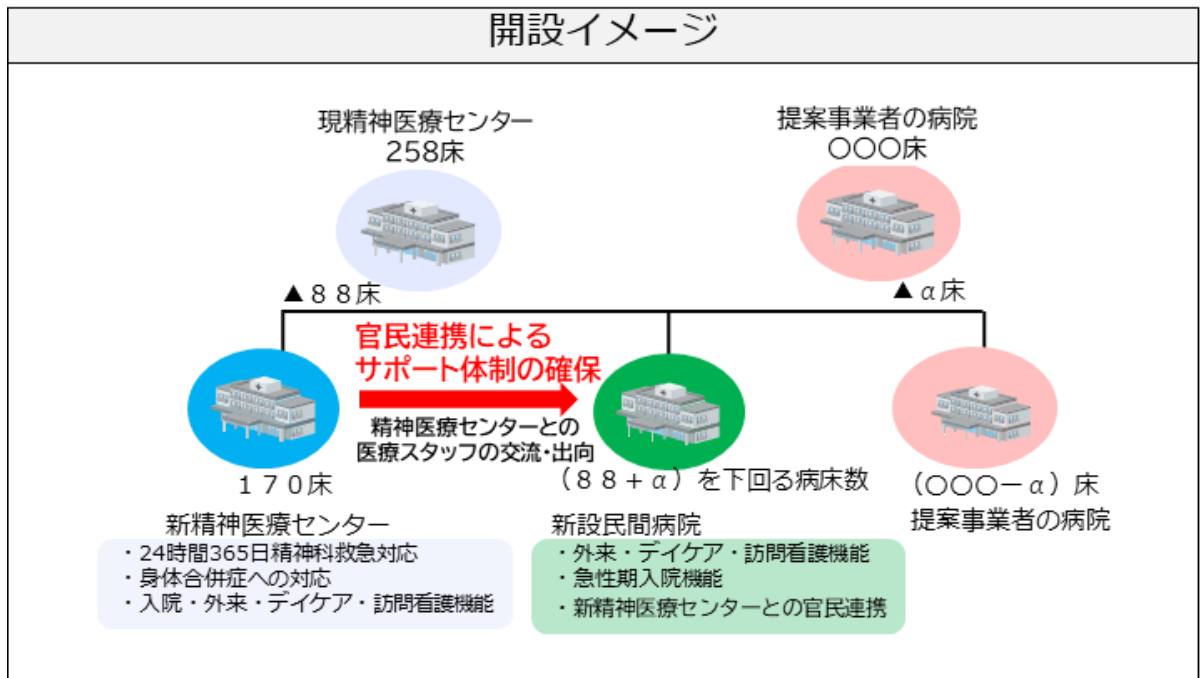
開設イメージ

現精神医療センター
258床

提案事業者の病院
○○○床

▲８８床

▲α床

官民連携による
サポート体制の確保

精神医療センターとの
医療スタッフの交流・出向

１７０床

（８８＋α）を下回る病床数

（○○○－α）床
提案事業者の病院

新精神医療センター
・24時間365日精神科救急対応
・身体合併症への対応
・入院・外来・デイケア・訪問看護機能

新設民間病院
・外来・デイケア・訪問看護機能
・急性期入院機能
・新精神医療センターとの官民連携